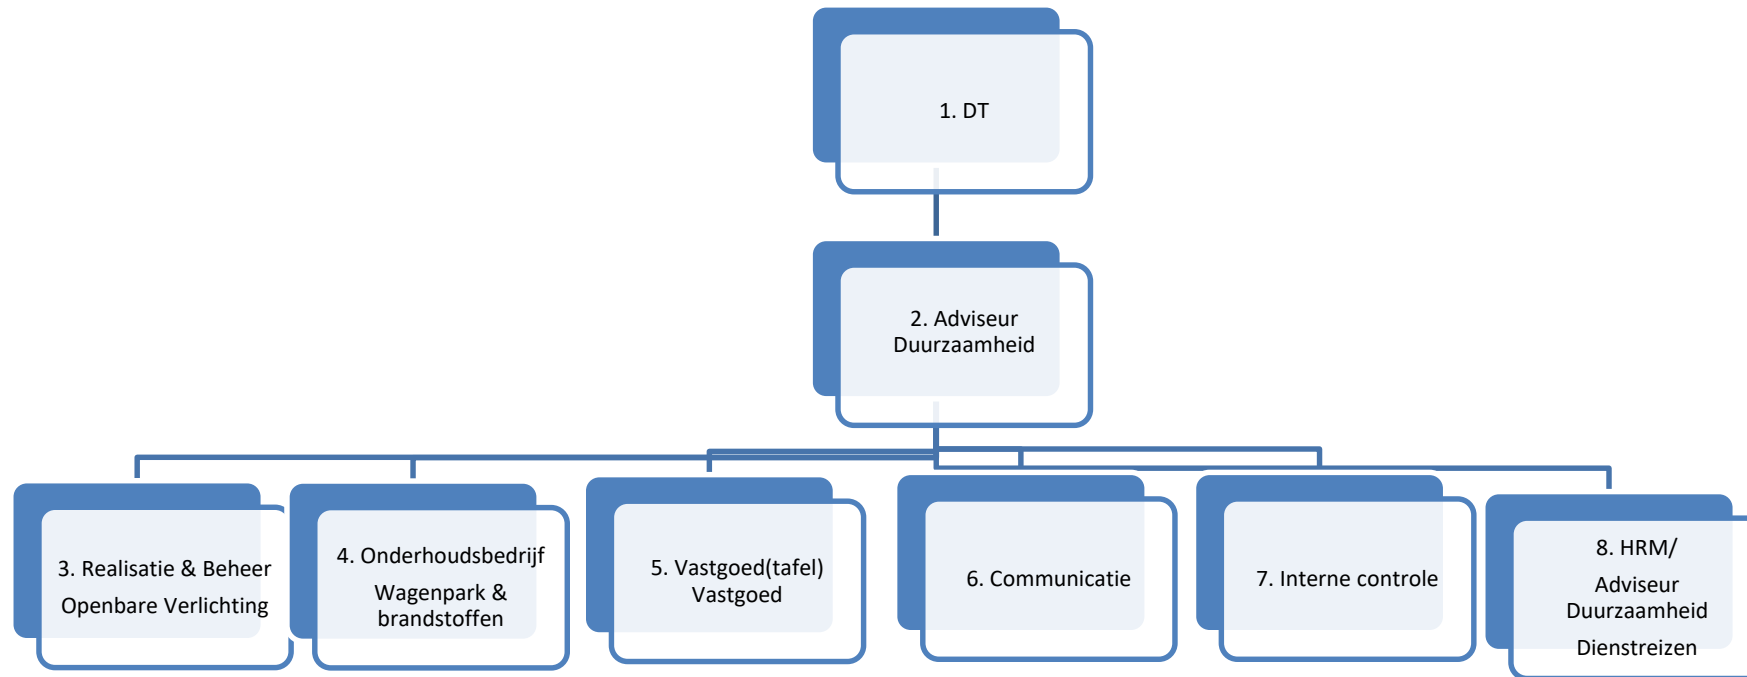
1. DT

2. Adviseur Duurzaamheid

3. Realisatie & Beheer Openbare Verlichting

4. Onderhoudsbedrijf

Wagenpark & brandstoffen

5. Vastgoed(tafel) Vastgoed

6. Communicatie

7. Interne controle

8. HRM/

Adviseur Duurzaamheid

Dienstreizen